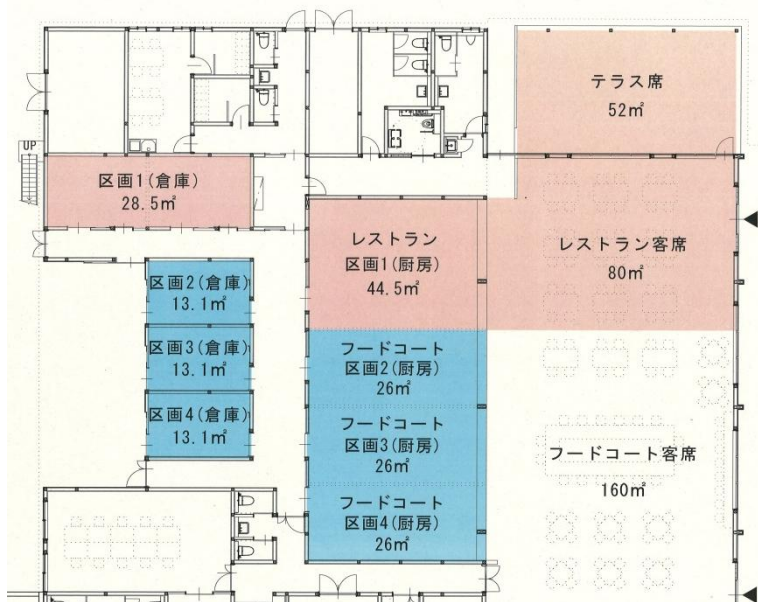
UP

区画1(倉庫)
28.5㎡

テラス席
52㎡

レストラン
区画1(厨房)
44.5㎡

レストラン客席
80㎡

区画2(倉庫)
13.1㎡

区画3(倉庫)
13.1㎡

区画4(倉庫)
13.1㎡

フードコート
区画2(厨房)
26㎡

フードコート
区画3(厨房)
26㎡

フードコート客席
160㎡

フードコート
区画4(厨房)
26㎡